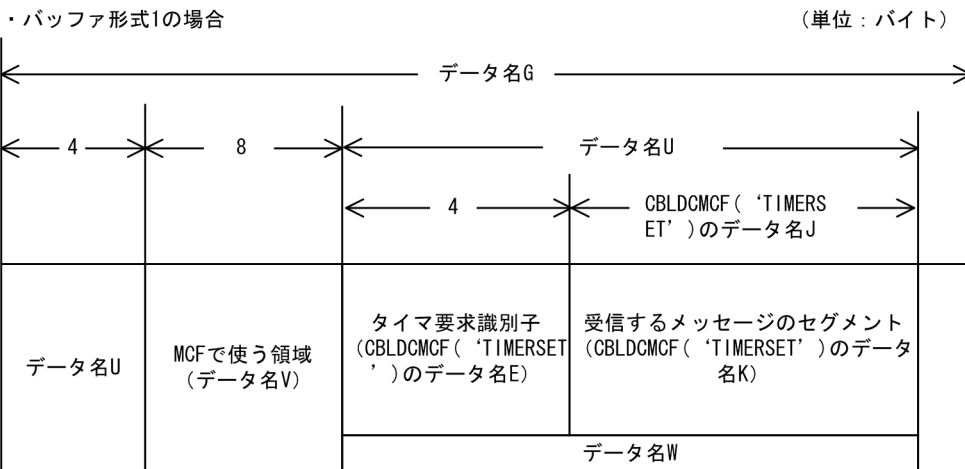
・バッファ形式1の場合

（単位：バイト）

データ名G

4

8

データ名U

4

CBLDCMCF（'TIMERSET'）のデータ名J

| データ名U | MCFで使う領域（データ名V） | タイマ要求識別子（CBLDCMCF（'TIMERSET'）のデータ名E） | 受信するメッセージのセグメント（CBLDCMCF（'TIMERSET'）のデータ名K） |
|---|---|---|---|
| | | データ名W | |